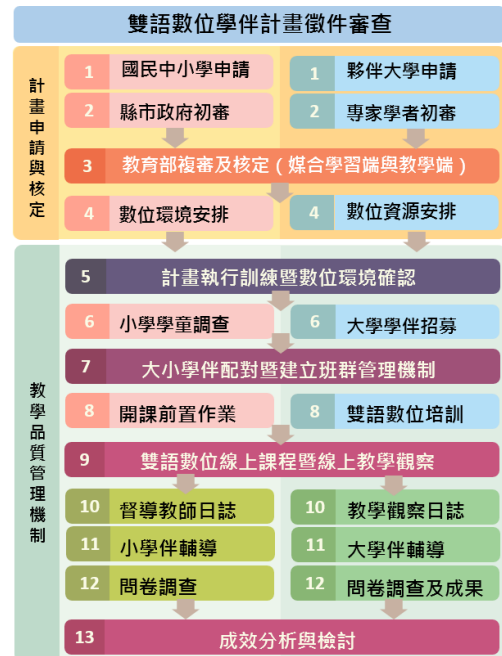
雙語數位學伴計畫徵件審查

計畫申請與核定

1 國民中小學申請
1 夥伴大學申請
2 縣市政府初審
2 專家學者初審
3 教育部複審及核定（媒合學習端與教學端）
4 數位環境安排
4 數位資源安排

教學品質管理機制

5 計畫執行訓練暨數位環境確認
6 小學學童調查
6 大學學伴招募
7 大小學伴配對暨建立班群管理機制
8 開課前置作業
8 雙語數位培訓
9 雙語數位線上課程暨線上教學觀察
10 督導教師日誌
10 教學觀察日誌
11 小學伴輔導
11 大學伴輔導
12 問卷調查
12 問卷調查及成果
13 成效分析與檢討